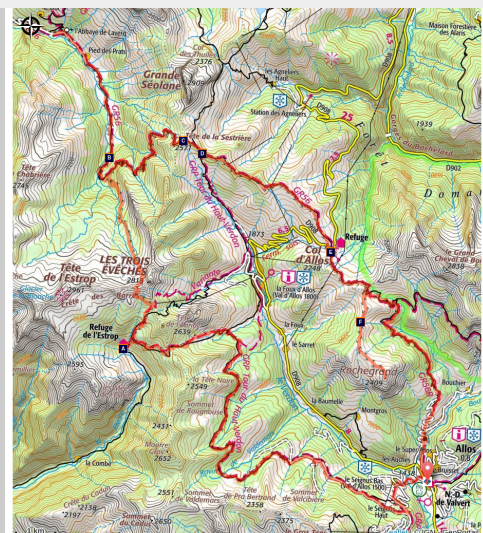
l'Abbaye de Laverq
Pied des Prats
Col des Thuiles
2376
Grande Séolone
GR56
Les Agneliers Haut
Station des Agneliers
D908
25
Maison Forestière des Alans
1939
Torrent du Bachelard
D902
Domaine
Tête Chabrière
2745
B
C
D
Tête de la Sestrière
GRP Tour du Haut Verdon
GR56
1873
Col d'Allos
2248
Refuge
E
la Foux d'Allos (Val d'Allos 1800)
Tête de l'Estrop
2961
LES TROIS ÉVÊCHÉS
2818
Refuge de l'Estrop
A
2639
La Foux
le Sarret
F
Rochegrand
2409
le Grand Cheval de Bois
2838
2595
La Tête Noire
2549
GRP Tour du Haut Verdon
Sommet de Rougnouse
la Baumelle
Montgros
Bouchier
2431
2652
la Combe
Allos
Le Seignus Bas (Val d'Allos 1500)
N.-D. de Valvert
2551
2138
2197
2650
Sommet de Valdemars
Tête de Pra Bertrand
2358
Sommet de Valcibière
2375
1 km